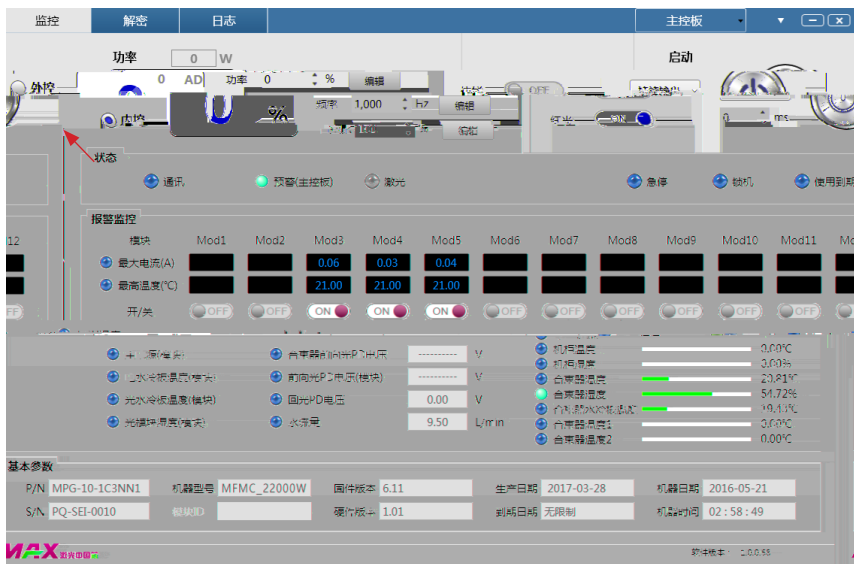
监控 解密 日志 主控板

功率 0 W

启动

外控 0 AD 功率 0 % 编辑

频率 1,000 hz 编辑

内控 0 %

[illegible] 100 编辑

红光 ON

状态

通讯 预警(主控板) 激光 急停 锁机 使用到期

报警监控

| 模块 | Mod1 | Mod2 | Mod3 | Mod4 | Mod5 | Mod6 | Mod7 | Mod8 | Mod9 | Mod10 | Mod11 |
|---|---|---|---|---|---|---|---|---|---|---|---|
| 最大电流(A) | | | 0.06 | 0.03 | 0.04 | | | | | | |
| 最高温度(℃) | | | 21.00 | 21.00 | 21.00 | | | | | | |
| 开/关 | OFF | OFF | ON | ON | ON | OFF | OFF | OFF | OFF | OFF | OFF |

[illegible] 合束器前向光PD电压 ---------- V

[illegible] 前向光PD电压(模块) ---------- V

光水冷板温度(模块) 回光PD电压 0.00 V

光模块温度(模块) 水流量 9.50 L/min

机柜温度 0.00℃
机柜湿度 0.00%
合束器温度 20.81℃
合束器湿度 54.72%
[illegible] 19.11℃
合束器温度1 0.00℃
合束器温度2 0.00℃

基本参数

P/N MPG-10-1C3NN1 机器型号 MFMC_22000W 固件版本 6.11 生产日期 2017-03-28 机器日期 2016-05-21

S/N PQ-SEI-0010 模块ID 硬件版本 1.01 到期日期 无限制 机器时间 02 : 58 : 49

MAX 激光中国

软件版本: 2.0.0.55